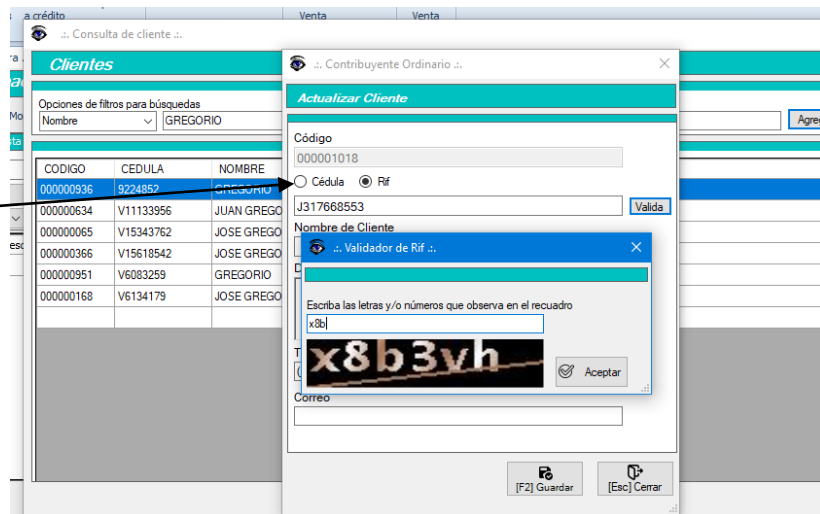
a crédito
Venta
Venta
.:. Consulta de cliente .:.
Clientes
Opciones de filtros para búsquedas
Nombre
GREGORIO
Agre

| CODIGO | CEDULA | NOMBRE |
|---|---|---|
| 000000936 | 9224852 | GREGORIO |
| 000000634 | V11133956 | JUAN GREGO |
| 000000065 | V15343762 | JOSE GREGO |
| 000000366 | V15618542 | JOSE GREGO |
| 000000951 | V6083259 | GREGORIO |
| 000000168 | V6134179 | JOSE GREGO |

.:. Contribuyente Ordinario .:.
Actualizar Cliente
Código
000001018
Cédula
Rif
J317668553
Valida
Nombre de Cliente
.:. Validador de Rif .:.
Escriba las letras y/o números que observa en el recuadro
x8b
x8b3vh
Aceptar
Correo
[F2] Guardar
[Esc] Cerrar